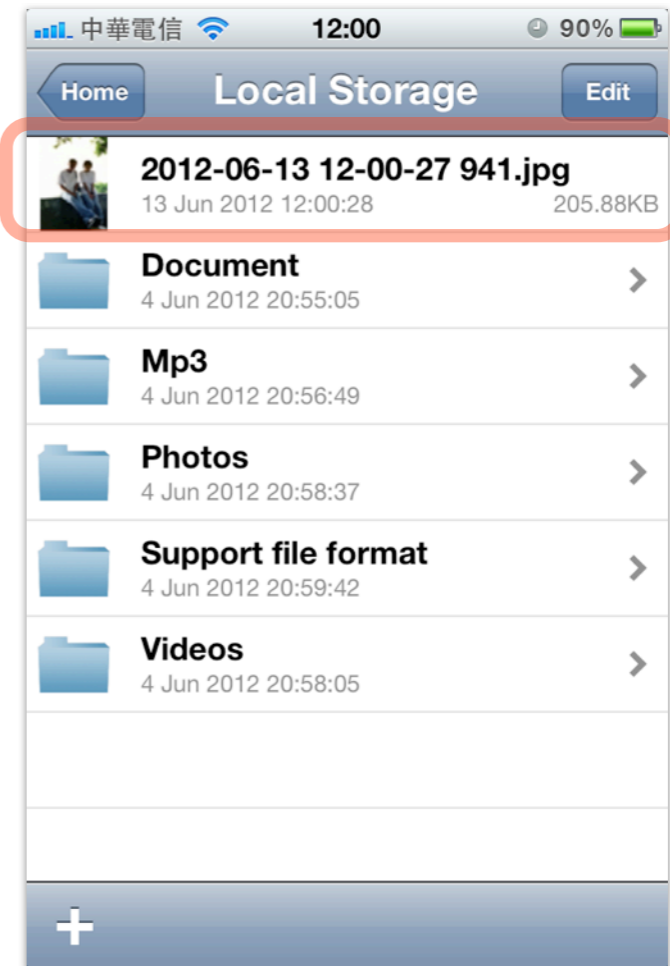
中華電信 12:00 90%

Home
Local Storage
Edit

2012-06-13 12-00-27 941.jpg
13 Jun 2012 12:00:28 205.88KB

Document
4 Jun 2012 20:55:05

Mp3
4 Jun 2012 20:56:49

Photos
4 Jun 2012 20:58:37

Support file format
4 Jun 2012 20:59:42

Videos
4 Jun 2012 20:58:05

+